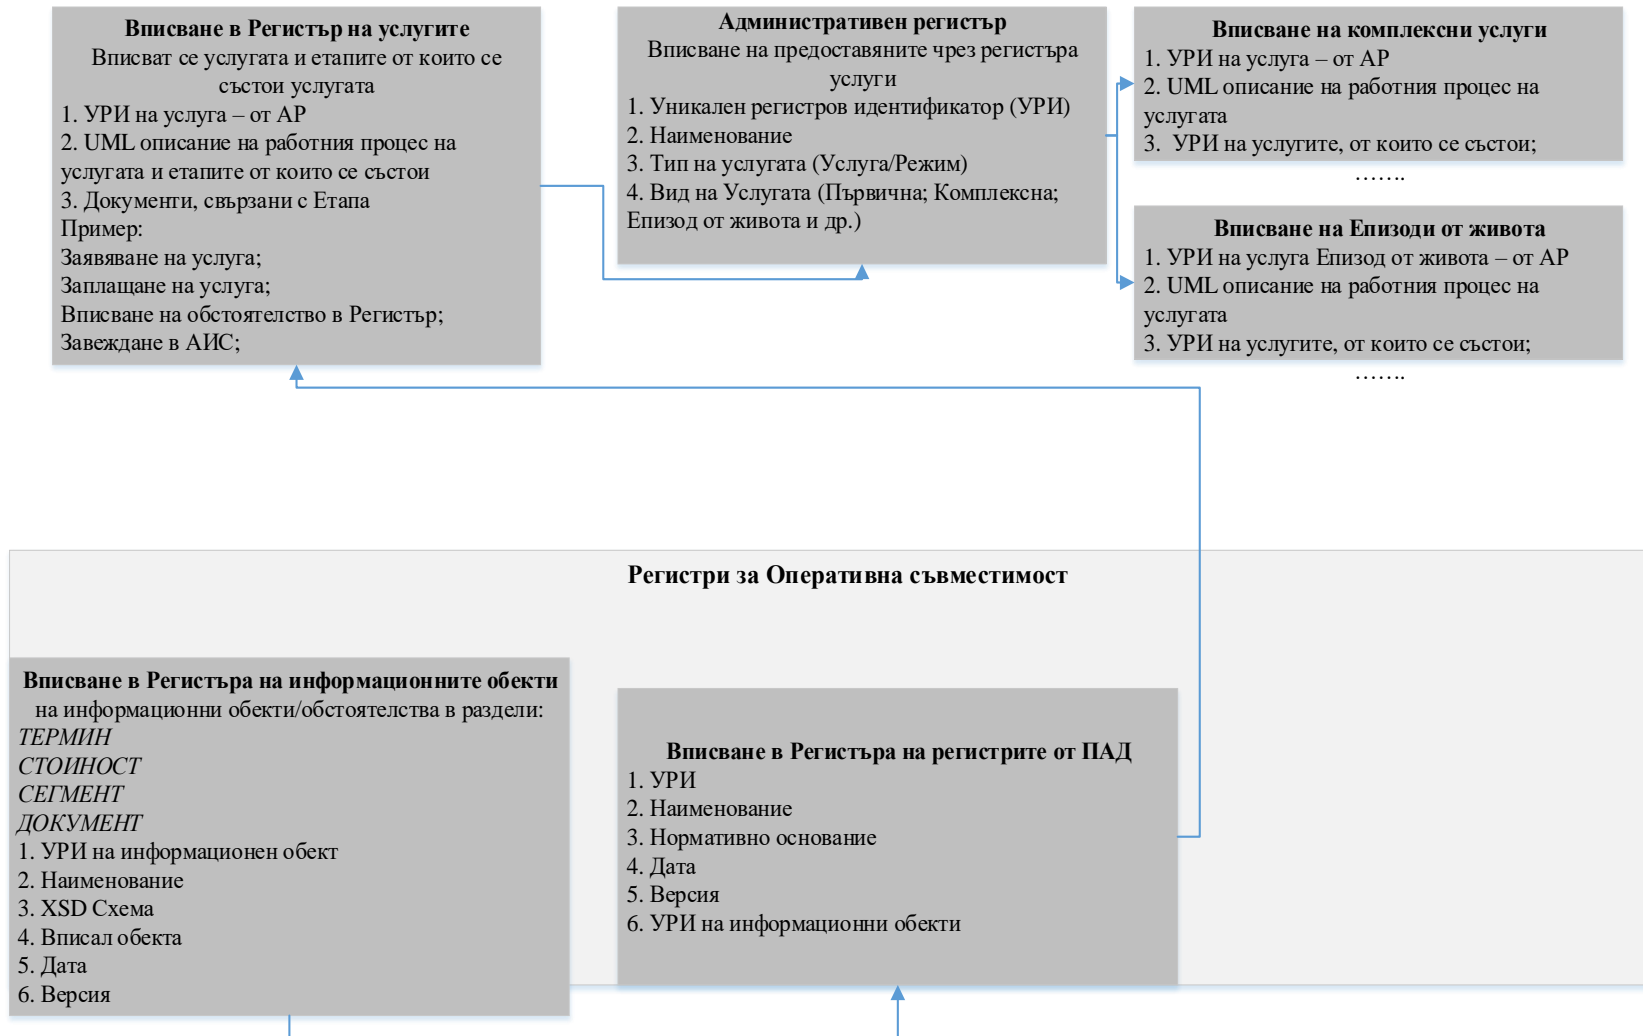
Вписване в Регистър на услугите
Вписват се услугата и етапите от които се състои услугата
1. УРИ на услуга – от АР
2. UML описание на работния процес на услугата и етапите от които се състои
3. Документи, свързани с Етапа
Пример:
Заявяване на услуга;
Заплащане на услуга;
Вписване на обстоятелство в Регистър;
Завеждане в АИС;

Административен регистър
Вписване на предоставяните чрез регистъра услуги
1. Уникален регистров идентификатор (УРИ)
2. Наименование
3. Тип на услугата (Услуга/Режим)
4. Вид на Услугата (Първична; Комплексна; Епизод от живота и др.)

Вписване на комплексни услуги
1. УРИ на услуга – от АР
2. UML описание на работния процес на услугата
3. УРИ на услугите, от които се състои;
…….

Вписване на Епизоди от живота
1. УРИ на услуга Епизод от живота – от АР
2. UML описание на работния процес на услугата
3. УРИ на услугите, от които се състои;
…….

Регистри за Оперативна съвместимост

Вписване в Регистъра на информационните обекти
на информационни обекти/обстоятелства в раздели:
ТЕРМИН
СТОИНОСТ
СЕГМЕНТ
ДОКУМЕНТ
1. УРИ на информационен обект
2. Наименование
3. XSD Схема
4. Вписал обекта
5. Дата
6. Версия

Вписване в Регистъра на регистрите от ПАД
1. УРИ
2. Наименование
3. Нормативно основание
4. Дата
5. Версия
6. УРИ на информационни обекти